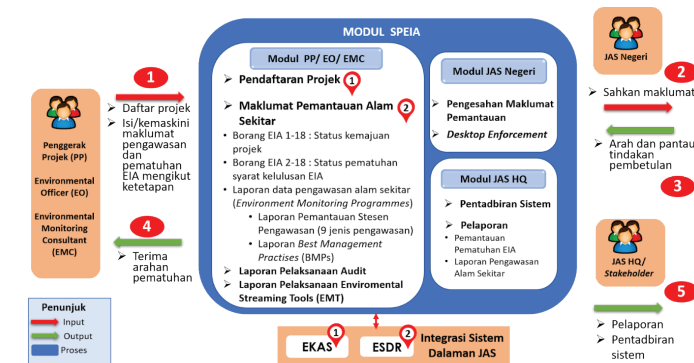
MODUL SPEIA

1

Daftar projek

Isi/kemaskini maklumat pengawasan dan pematuhan EIA mengikut ketetapan

Penggerak Projek (PP)

Environmental Officer (EO)

Environmental Monitoring Consultant (EMC)

4

Terima arahan pematuhan

Penunjuk

Input

Output

Proses

Modul PP/ EO/ EMC

Pendaftaran Projek 1

Maklumat Pemantauan Alam Sekitar 2

Borang EIA 1-18 : Status kemajuan projek

Borang EIA 2-18 : Status pematuhan syarat kelulusan EIA

Laporan data pengawasan alam sekitar (Environment Monitoring Programmes)

Laporan Pemantauan Stesen Pengawasan (9 jenis pengawasan)

Laporan Best Management Practises (BMPs)

Laporan Pelaksanaan Audit

Laporan Pelaksanaan Enviromental Streaming Tools (EMT)

Modul JAS Negeri

Pengesahan Maklumat Pemantauan

Desktop Enforcement

Modul JAS HQ

Pentadbiran Sistem

Pelaporan

Pemantauan Pematuhan EIA

Laporan Pengawasan Alam Sekitar

EKAS 1

ESDR 2

Integrasi Sistem Dalaman JAS

JAS Negeri

2

Sahkan maklumat

Arah dan pantau tindakan pembetulan

3

JAS HQ/ Stakeholder

5

Pelaporan

Pentadbiran sistem